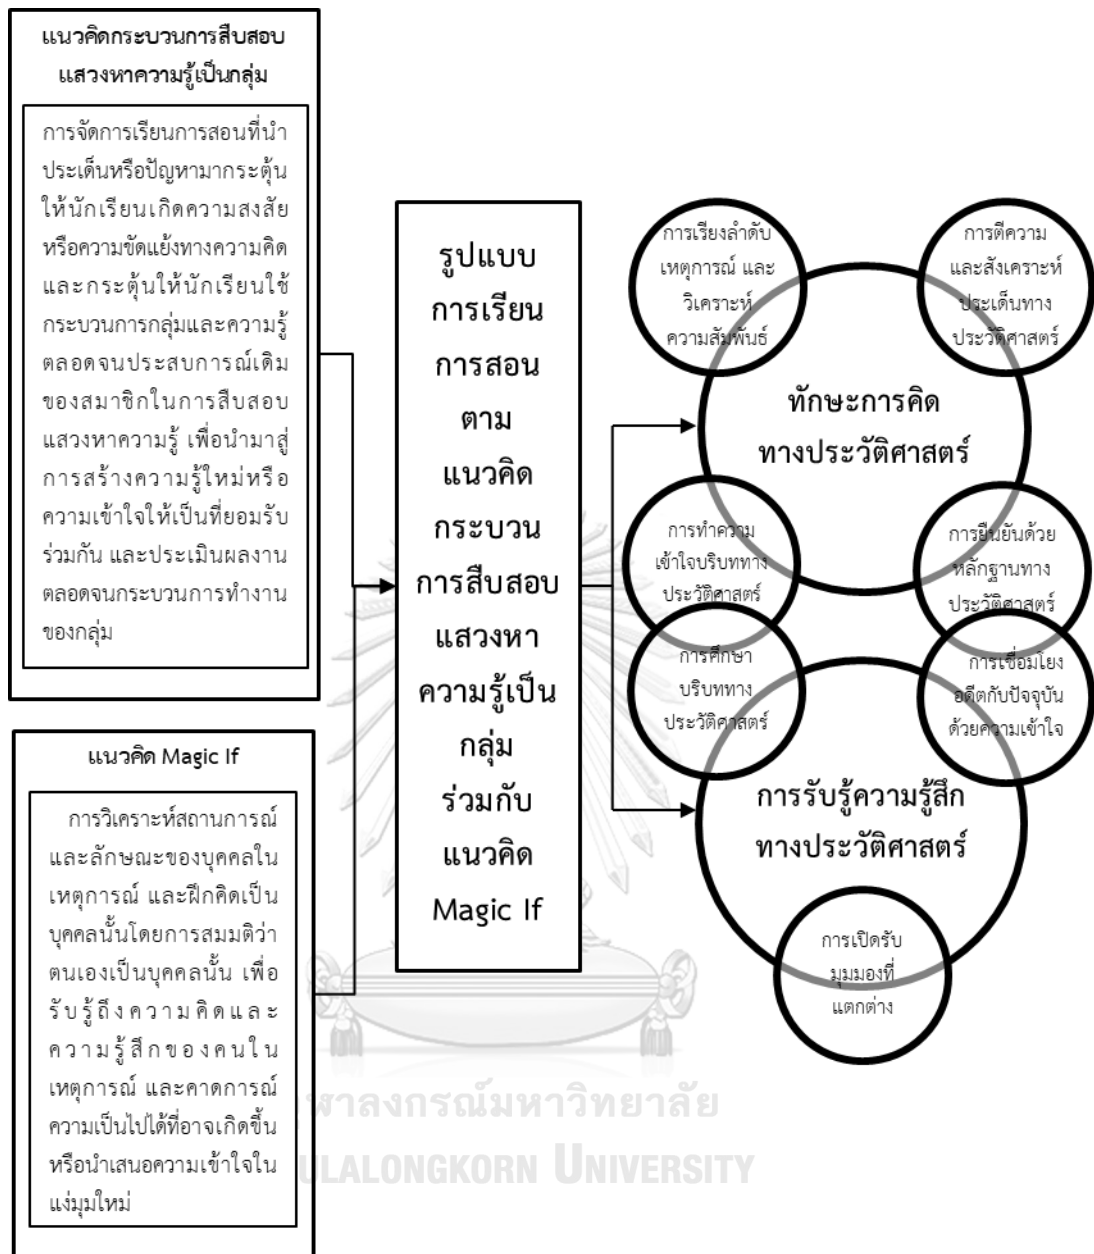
แนวคิดกระบวนการสืบสอบแสวงหาความรู้เป็นกลุ่ม

การจัดการเรียนการสอนที่นำประเด็นหรือปัญหามากระตุ้นให้นักเรียนเกิดความสงสัยหรือความขัดแย้งทางความคิด และกระตุ้นให้นักเรียนใช้กระบวนการกลุ่มและความรู้ตลอดจนประสบการณ์เดิมของสมาชิกในการสืบสอบแสวงหาความรู้ เพื่อนำมาสู่การสร้างความรู้ใหม่หรือความเข้าใจให้เป็นที่ยอมรับร่วมกัน และประเมินผลงานตลอดจนกระบวนการทำงานของกลุ่ม

แนวคิด Magic If

การวิเคราะห์สถานการณ์และลักษณะของบุคคลในเหตุการณ์ และฝึกคิดเป็นบุคคลนั้นโดยการสมมติว่าตนเองเป็นบุคคลนั้น เพื่อรับรู้ถึงความคิดและความรู้สึกของคนในเหตุการณ์ และคาดการณ์ความเป็นไปได้ที่อาจเกิดขึ้นหรือนำเสนอความเข้าใจในแง่มุมใหม่

รูปแบบการเรียนการสอนตามแนวคิดกระบวนการสืบสอบแสวงหาความรู้เป็นกลุ่มร่วมกับแนวคิด Magic If

การเรียงลำดับเหตุการณ์ และวิเคราะห์ความสัมพันธ์

การตีความและสังเคราะห์ประเด็นทางประวัติศาสตร์

ทักษะการคิดทางประวัติศาสตร์

การทำความเข้าใจบริบททางประวัติศาสตร์

การยืนยันด้วยหลักฐานทางประวัติศาสตร์

การศึกษาบริบททางประวัติศาสตร์

การเชื่อมโยงอดีตกับปัจจุบันด้วยความเข้าใจ

การรับรู้ความรู้สึกทางประวัติศาสตร์

การเปิดรับมุมมองที่แตกต่าง

จุฬาลงกรณ์มหาวิทยาลัย
CHULALONGKORN UNIVERSITY